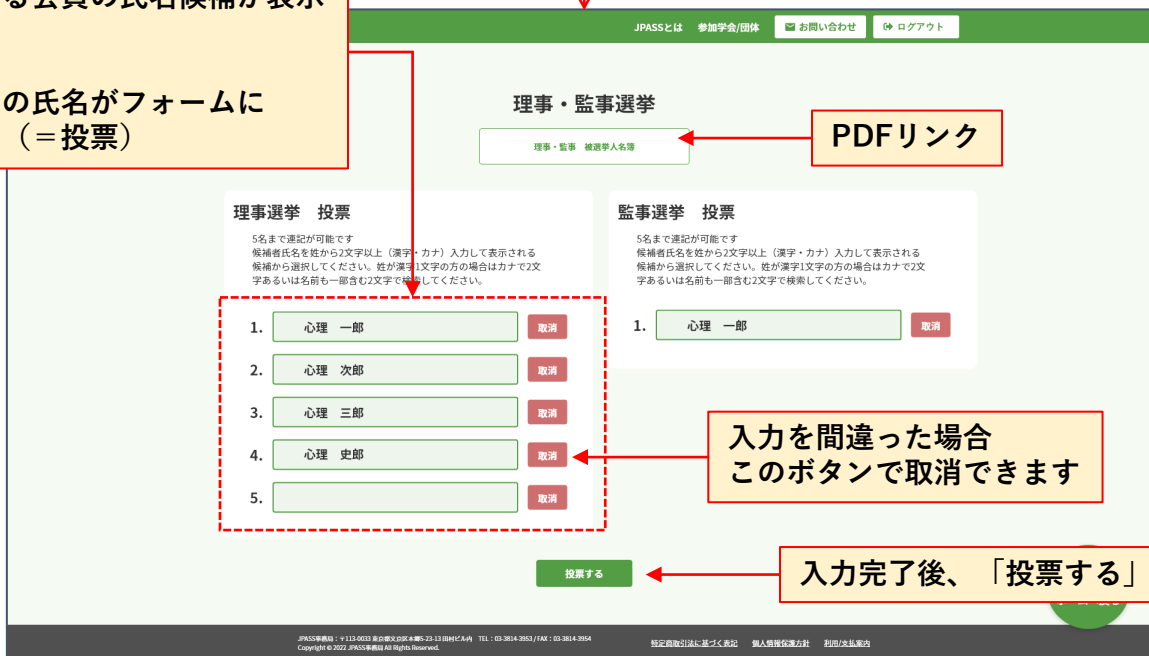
る会員の氏名候補が表示

の氏名がフォームに
（＝投票）

JPASSとは　参加学会/団体　お問い合わせ　ログアウト

理事・監事選挙

理事・監事　被選挙人名簿

PDFリンク

理事選挙　投票

5名まで連記が可能です
候補者氏名を姓から2文字以上（漢字・カナ）入力して表示される候補から選択してください。姓が漢字1文字の方の場合はカナで2文字あるいは名前も一部含む2文字で検索してください。

1. 心理　一郎 取消
2. 心理　次郎 取消
3. 心理　三郎 取消
4. 心理　史郎 取消
5. 取消

監事選挙　投票

5名まで連記が可能です
候補者氏名を姓から2文字以上（漢字・カナ）入力して表示される候補から選択してください。姓が漢字1文字の方の場合はカナで2文字あるいは名前も一部含む2文字で検索してください。

1. 心理　一郎 取消

入力を間違った場合
このボタンで取消できます

投票する

入力完了後、「投票する」

JPASS事務局：〒113-0033 東京都文京区本郷5-23-13 田村ビル内　TEL：03-3814-3953 / FAX：03-3814-3954
Copyright © 2022 JPASS事務局 All Rights Reserved.

特定商取引法に基づく表記　個人情報保護方針　利用/支払案内